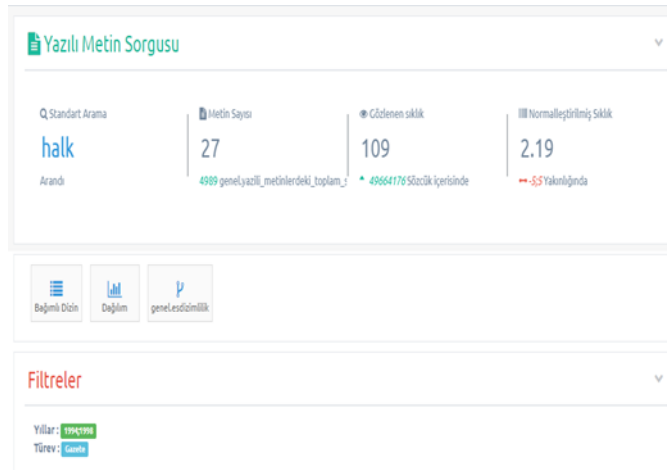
Yazılı Metin Sorgusu

Standart Arama
halk
Arandı

Metin Sayısı
27
4989 genel.yazili_metinlerdeki_toplam_

Gözlenen sıklık
109
49664176 Sözcük içerisinde

Normalleştirilmiş Sıklık
2.19
-8,5 Yakınlığında

Bağımlı Dizin
Dağılım
genel.esdizimlilik

Filtreler

Yıllar : 1994,1998
Türev : Gazete